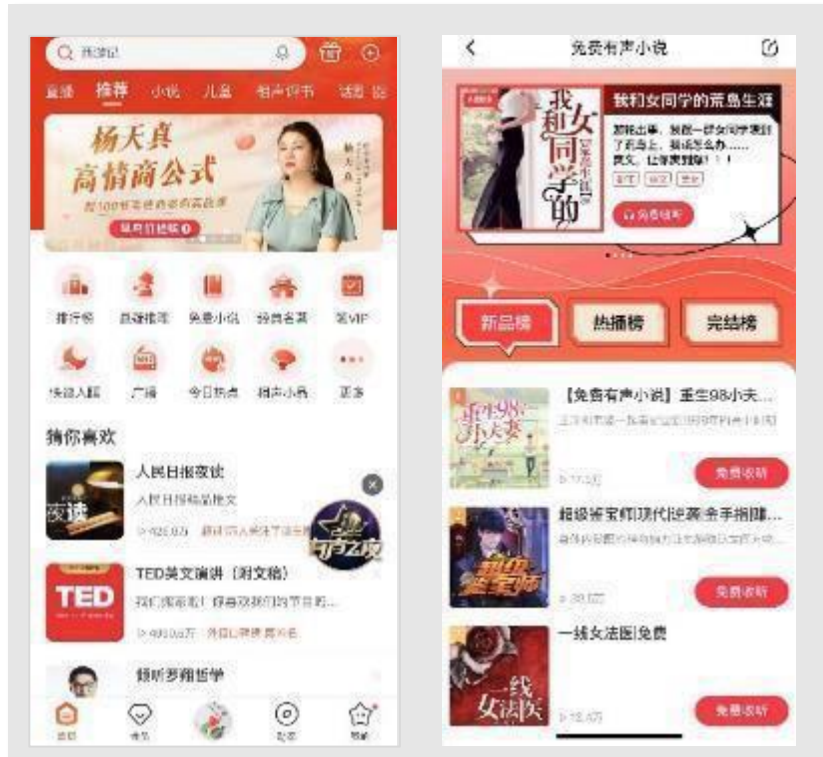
Q 西游记

直播 推荐 小说 儿童 相声评书 话剧

杨天真
高情商公式
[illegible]
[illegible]

排行榜 直播推荐 免费小说 经典名著 签VIP
快速入眠 广播 今日热点 相声小品 更多

猜你喜欢

人民日报夜读
人民日报精品夜文
▷ 426.8万 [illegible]

夜读

TED英文演讲（附文稿）
我们很喜欢！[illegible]
▷ 4010.8万 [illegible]

TED

倾听罗翔哲学

首页 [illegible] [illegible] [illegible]

<
免费有声小说

我和女同学的荒岛生涯
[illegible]
免费收听

我和女同学的

新品榜 热播榜 完结榜

【免费有声小说】重生98小夫...
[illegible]
▷ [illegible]
免费收听

重生98小夫妻

超级鉴宝师|现代逆袭|金手指|崛...
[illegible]
▷ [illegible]
免费收听

超级鉴宝师

一线女法医|免费
▷ 18.6万
免费收听

一线女法医